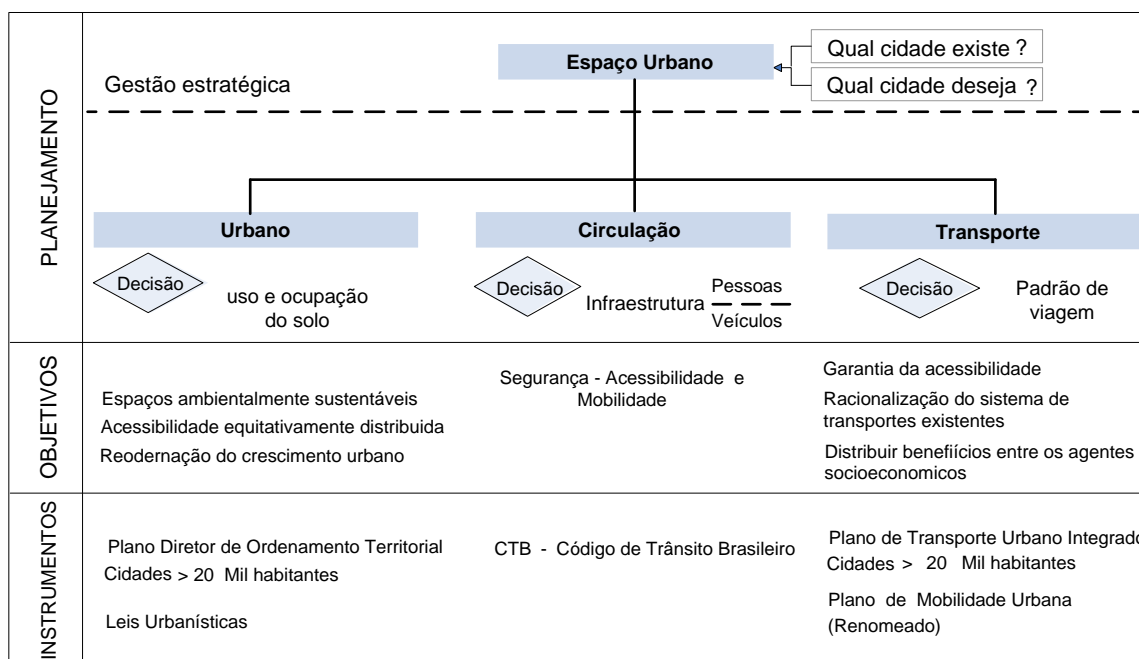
PLANEJAMENTO

Espaço Urbano

Qual cidade existe ?

Qual cidade deseja ?

Gestão estratégica

Urbano

Decisão

uso e ocupação do solo

Circulação

Decisão

Infraestrutura

Pessoas

Veículos

Transporte

Decisão

Padrão de viagem

OBJETIVOS

Espaços ambientalmente sustentáveis

Acessibilidade equitativamente distribuida

Reodernação do crescimento urbano

Segurança - Acessibilidade e Mobilidade

Garantia da acessibilidade

Racionalização do sistema de transportes existentes

Distribuir benefiícios entre os agentes socioeconomicos

INSTRUMENTOS

Plano Diretor de Ordenamento Territorial

Cidades > 20 Mil habitantes

Leis Urbanísticas

CTB - Código de Trânsito Brasileiro

Plano de Transporte Urbano Integrado

Cidades > 20 Mil habitantes

Plano de Mobilidade Urbana (Renomeado)